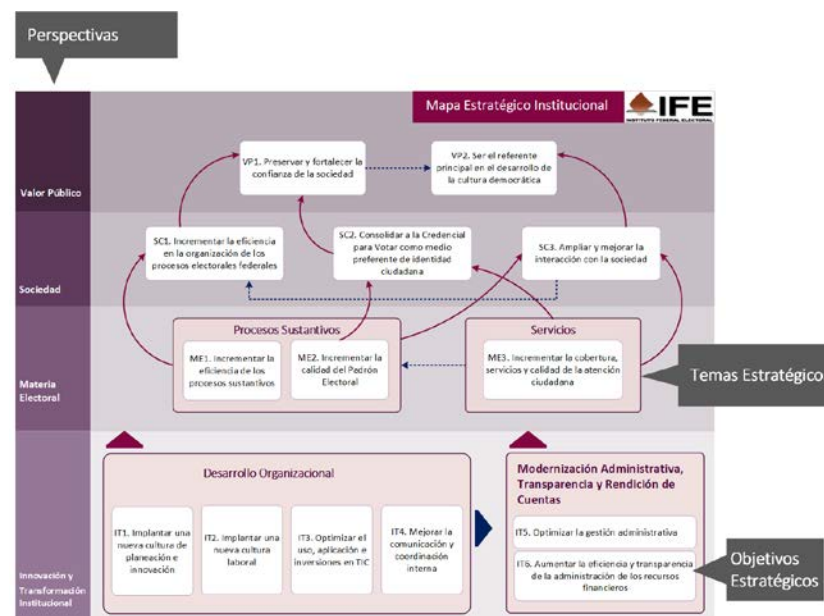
Perspectivas

Mapa Estratégico Institucional

IFE
INSTITUTO FEDERAL ELECTORAL

Valor Público

VP1. Preservar y fortalecer la confianza de la sociedad

VP2. Ser el referente principal en el desarrollo de la cultura democrática

Sociedad

SC1. Incrementar la eficiencia en la organización de los procesos electorales federales

SC2. Consolidar a la Credencial para Votar como medio preferente de identidad ciudadana

SC3. Ampliar y mejorar la interacción con la sociedad

Materia Electoral

Procesos Sustantivos

ME1. Incrementar la eficiencia de los procesos sustantivos

ME2. Incrementar la calidad del Padrón Electoral

Servicios

ME3. Incrementar la cobertura, servicios y calidad de la atención ciudadana

Temas Estratégico

Innovación y Transformación Institucional

Desarrollo Organizacional

IT1. Implantar una nueva cultura de planeación e innovación

IT2. Implantar una nueva cultura laboral

IT3. Optimizar el uso, aplicación e inversiones en TIC

IT4. Mejorar la comunicación y coordinación interna

Modernización Administrativa, Transparencia y Rendición de Cuentas

IT5. Optimizar la gestión administrativa

IT6. Aumentar la eficiencia y transparencia de la administración de los recursos financieros

Objetivos Estratégicos